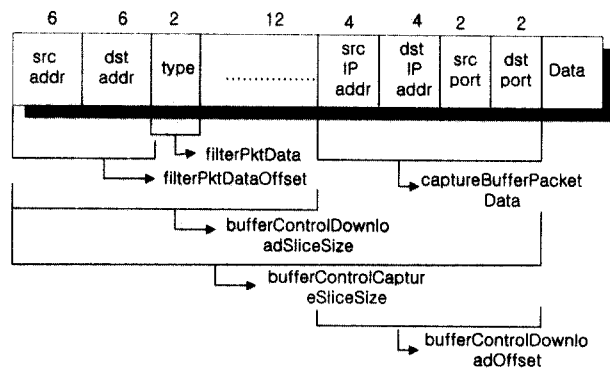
| 6 | 6 | 2 | 12 | 4 | 4 | 2 | 2 | |
|---|---|---|---|---|---|---|---|---|
| src addr | dst addr | type | ………… | src IP addr | dst IP addr | src port | dst port | Data |

filterPktData

filterPktDataOffset

captureBufferPacketData

bufferControlDownloadSliceSize

bufferControlCaptureSliceSize

bufferControlDownloadOffset